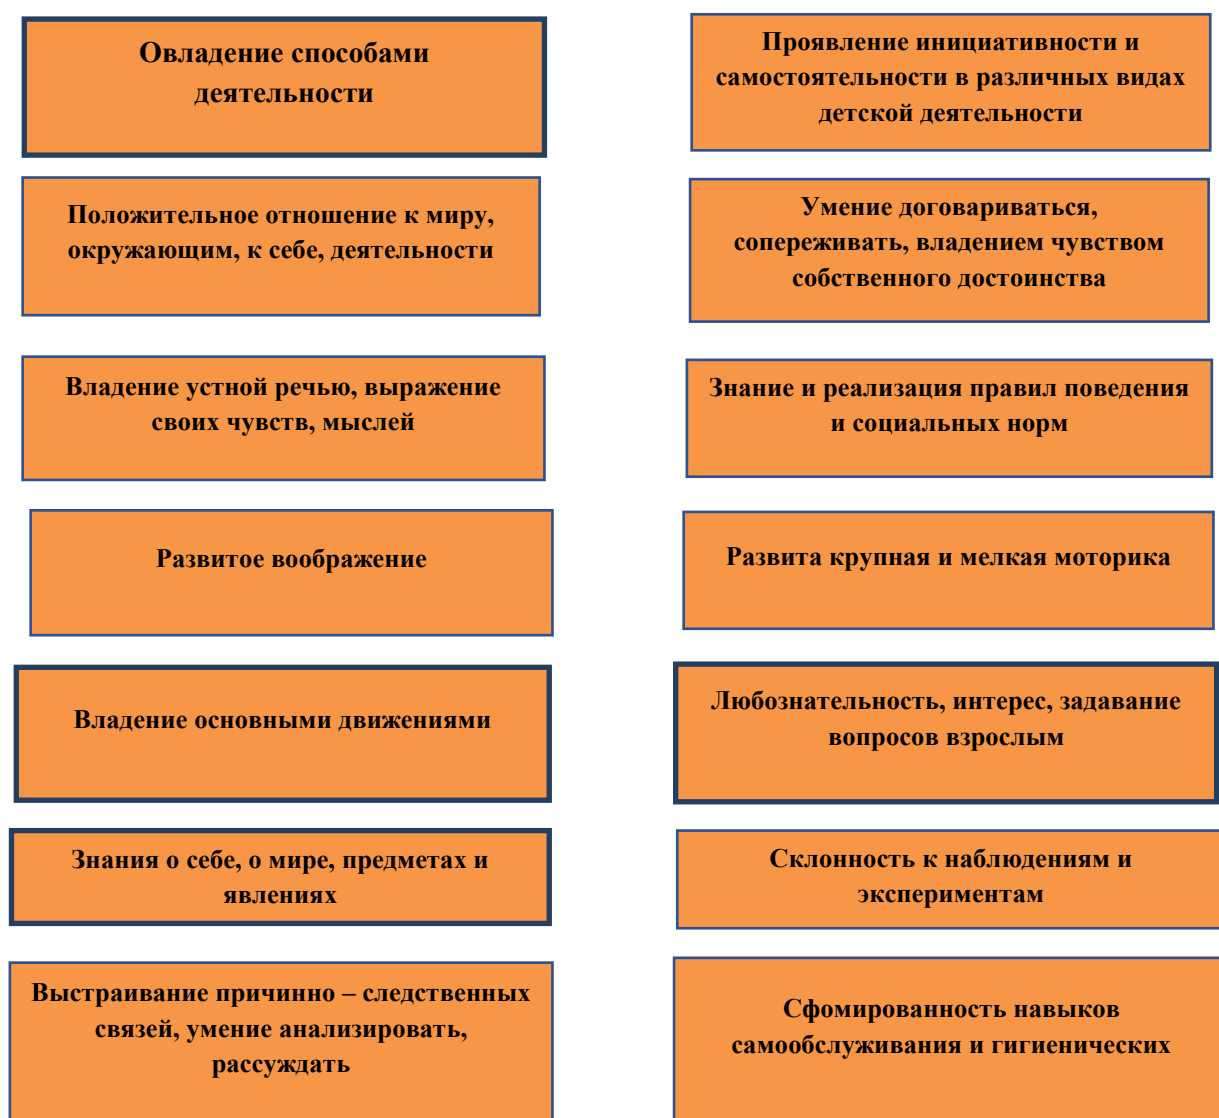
Овладение способами деятельности

Положительное отношение к миру, окружающим, к себе, деятельности

Владение устной речью, выражение своих чувств, мыслей

Развитое воображение

Владение основными движениями

Знания о себе, о мире, предметах и явлениях

Выстраивание причинно – следственных связей, умение анализировать, рассуждать

Проявление инициативности и самостоятельности в различных видах детской деятельности

Умение договариваться, сопереживать, владением чувством собственного достоинства

Знание и реализация правил поведения и социальных норм

Развита крупная и мелкая моторика

Любознательность, интерес, задавание вопросов взрослым

Склонность к наблюдениям и экспериментам

Сфомированность навыков самообслуживания и гигиенических